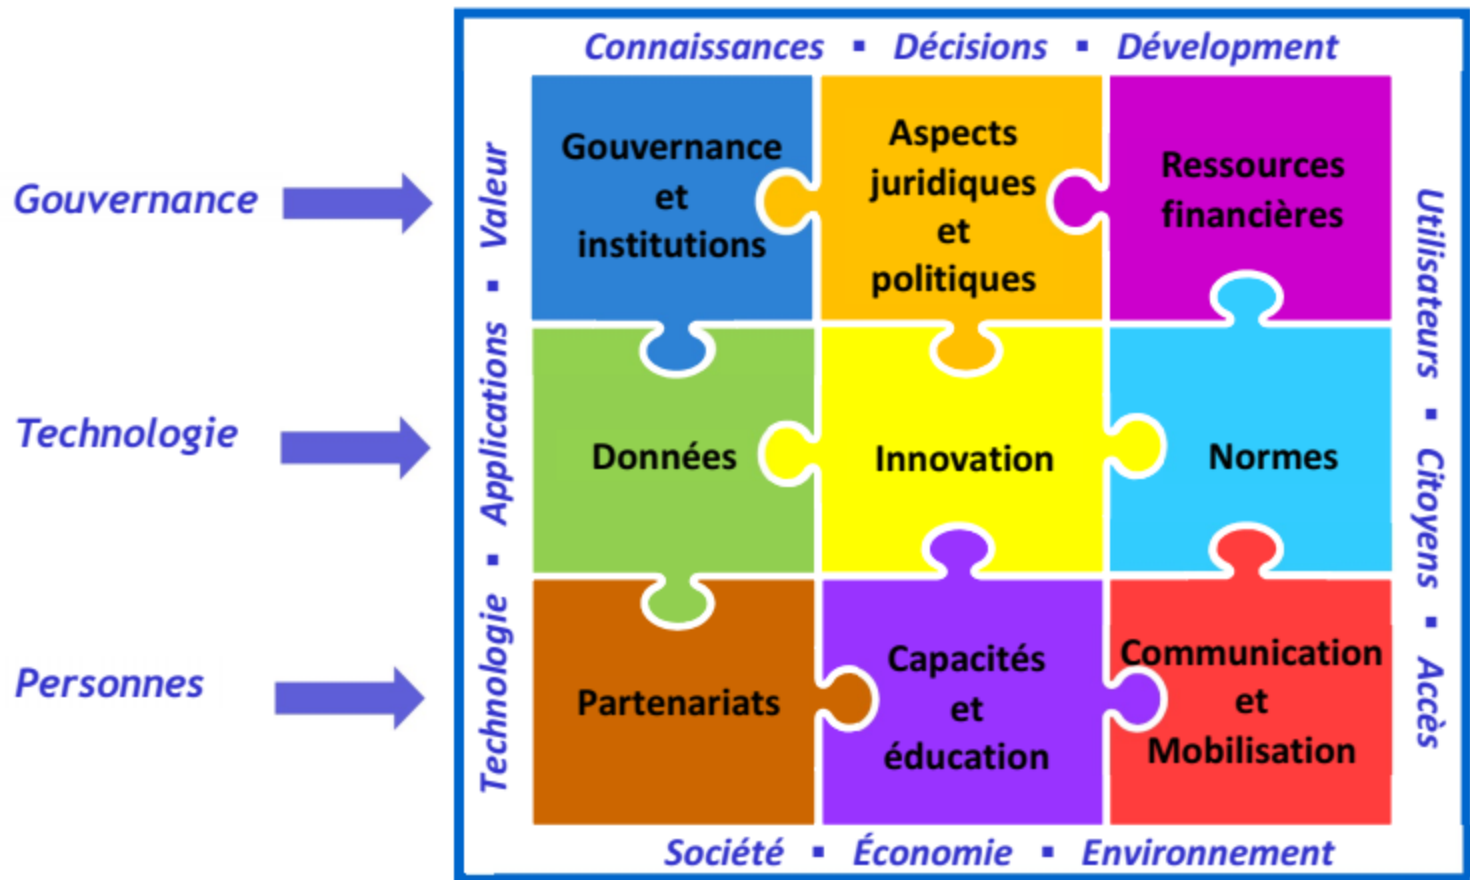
Gouvernance

Technologie

Personnes

Connaissances ▪ Décisions ▪ Dévelopment

Technologie ▪ Applications ▪ Valeur

Gouvernance et institutions

Aspects juridiques et politiques

Ressources financières

Données

Innovation

Normes

Partenariats

Capacités et éducation

Communication et Mobilisation

Utilisateurs ▪ Citoyens ▪ Accès

Société ▪ Économie ▪ Environnement